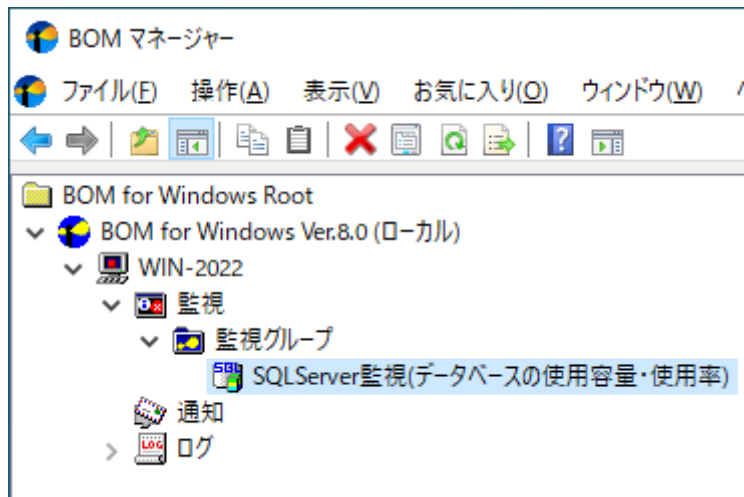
BOM マネージャー

ファイル(F) 操作(A) 表示(V) お気に入り(O) ウィンドウ(W)

BOM for Windows Root
BOM for Windows Ver.8.0 (ローカル)
WIN-2022
監視
監視グループ
SQLServer監視(データベースの使用容量・使用率)
通知
ログ